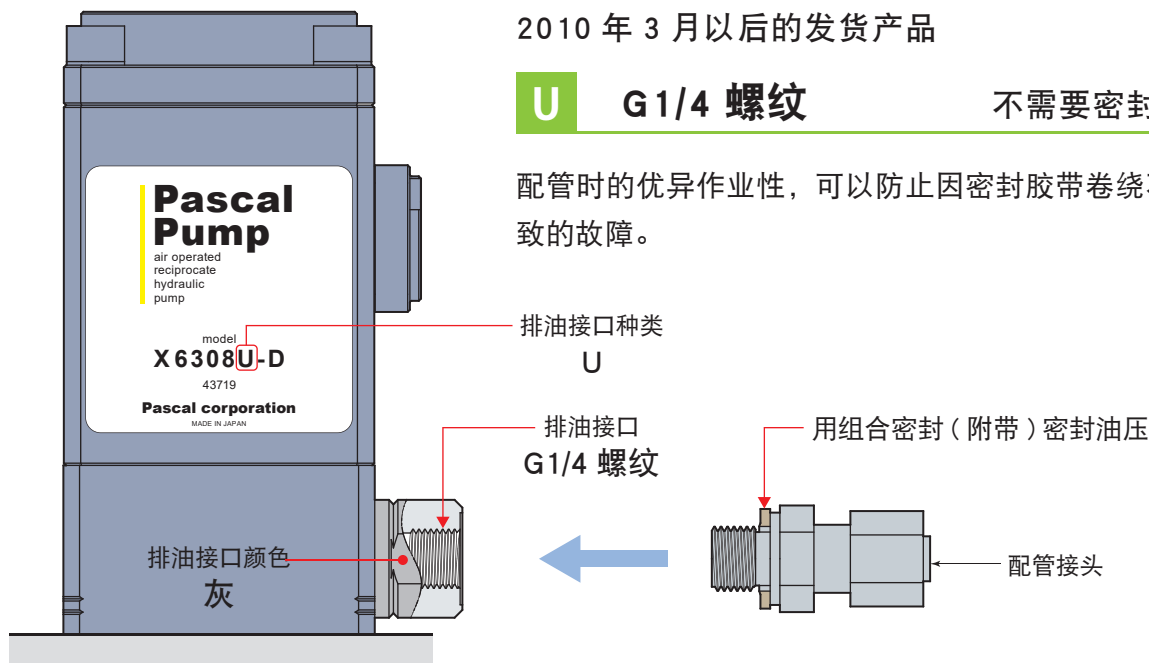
Pascal Pump
air operated reciprocate hydraulic pump

model
X6308U-D
43719
Pascal corporation
MADE IN JAPAN

2010 年 3 月以后的发货产品

U G1/4 螺纹 不需要密封

配管时的优异作业性，可以防止因密封胶带卷绕不良致的故障。

排油接口种类
U

排油接口
G1/4 螺纹

用组合密封（附带）密封油压

排油接口颜色
灰

配管接头